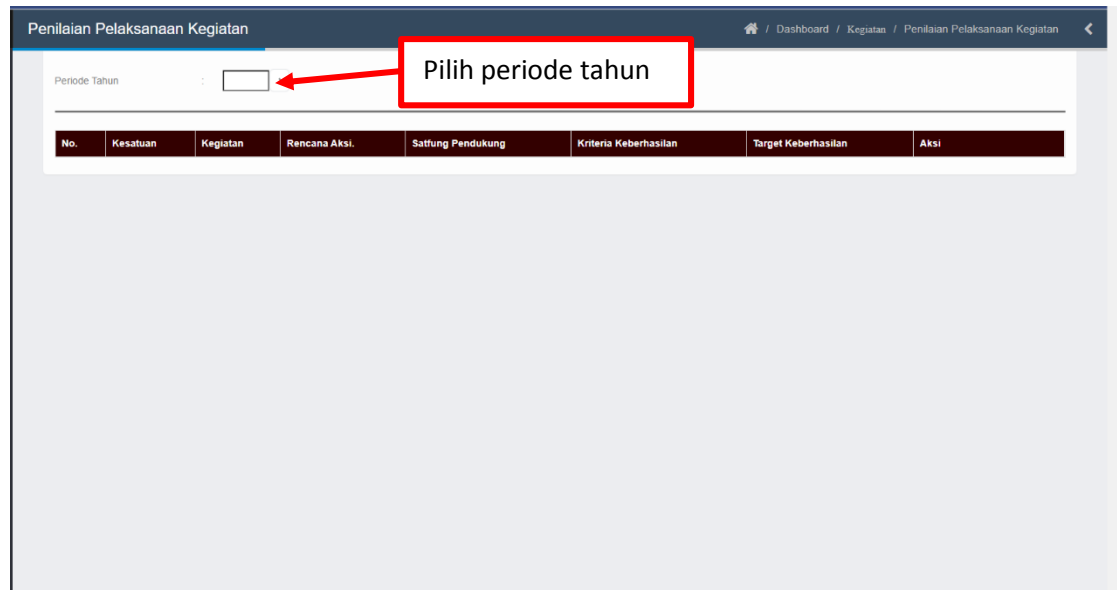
Penilaian Pelaksanaan Kegiatan

/ Dashboard / Kegiatan / Penilaian Pelaksanaan Kegiatan

Periode Tahun :

Pilih periode tahun

| No. | Kesatuan | Kegiatan | Rencana Aksi. | Satfung Pendukung | Kriteria Keberhasilan | Target Keberhasilan | Aksi |
|---|---|---|---|---|---|---|---|